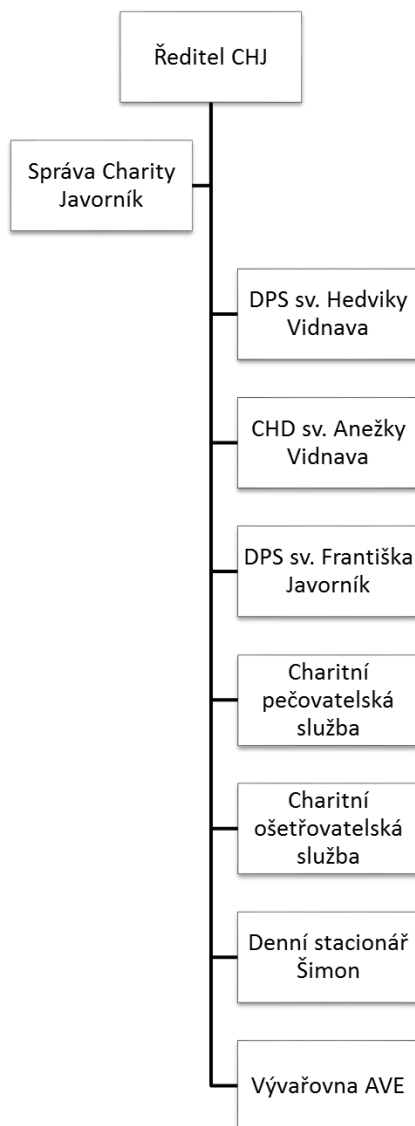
Ředitel CHJ

Správa Charity Javorník

DPS sv. Hedviky Vidnava

CHD sv. Anežky Vidnava

DPS sv. Františka Javorník

Charitní pečovatelská služba

Charitní ošetřovatelská služba

Denní stacionář Šimon

Vývařovna AVE